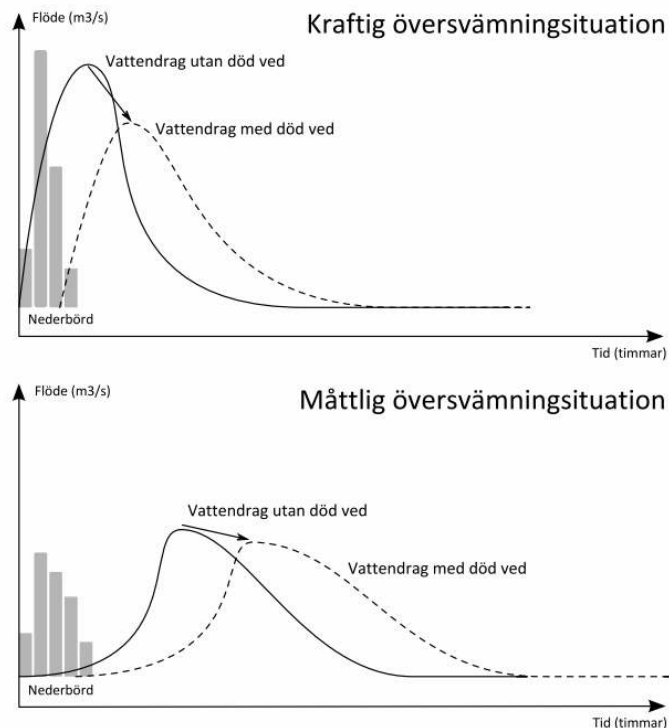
Flöde (m3/s)

Kraftig översvämningsituation

Vattendrag utan död ved

Vattendrag med död ved

Nederbörd

Tid (timmar)

Flöde (m3/s)

Måttlig översvämningsituation

Vattendrag utan död ved

Vattendrag med död ved

Nederbörd

Tid (timmar)